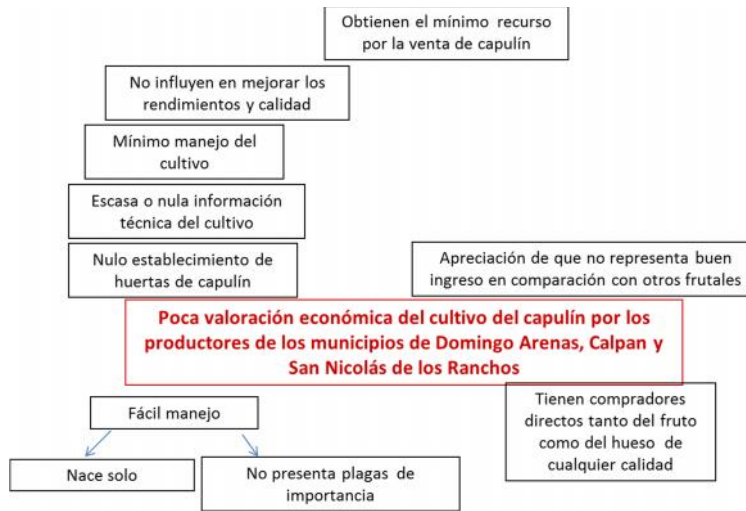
Obtienen el mínimo recurso por la venta de capulín

No influyen en mejorar los rendimientos y calidad

Mínimo manejo del cultivo

Escasa o nula información técnica del cultivo

Nulo establecimiento de huertas de capulín

Apreciación de que no representa buen ingreso en comparación con otros frutales

Poca valoración económica del cultivo del capulín por los productores de los municipios de Domingo Arenas, Calpan y San Nicolás de los Ranchos

Fácil manejo

Nace solo

No presenta plagas de importancia

Tienen compradores directos tanto del fruto como del hueso de cualquier calidad